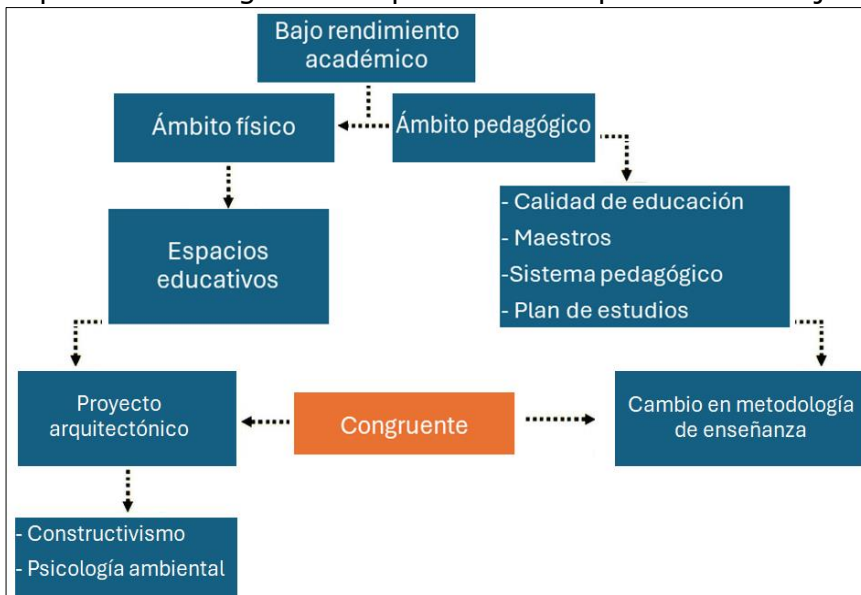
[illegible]

Bajo rendimiento académico

Ámbito físico

Ámbito pedagógico

Espacios educativos

- Calidad de educación
- Maestros
-Sistema pedagógico
- Plan de estudios

Proyecto arquitectónico

Congruente

Cambio en metodología de enseñanza

- Constructivismo
- Psicología ambiental